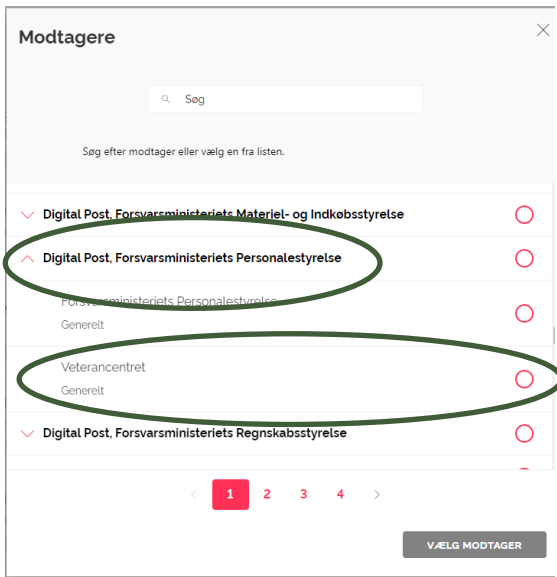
Modtagere

Søg

Søg efter modtager eller vælg en fra listen.

Digital Post, Forsvarsministeriets Materiel- og Indkøbsstyrelse

Digital Post, Forsvarsministeriets Personalestyrelse

Forsvarsministeriets Personalestyrelse
Generelt

Veterancentret
Generelt

Digital Post, Forsvarsministeriets Regnskabsstyrelse

1 2 3 4

VÆLG MODTAGER